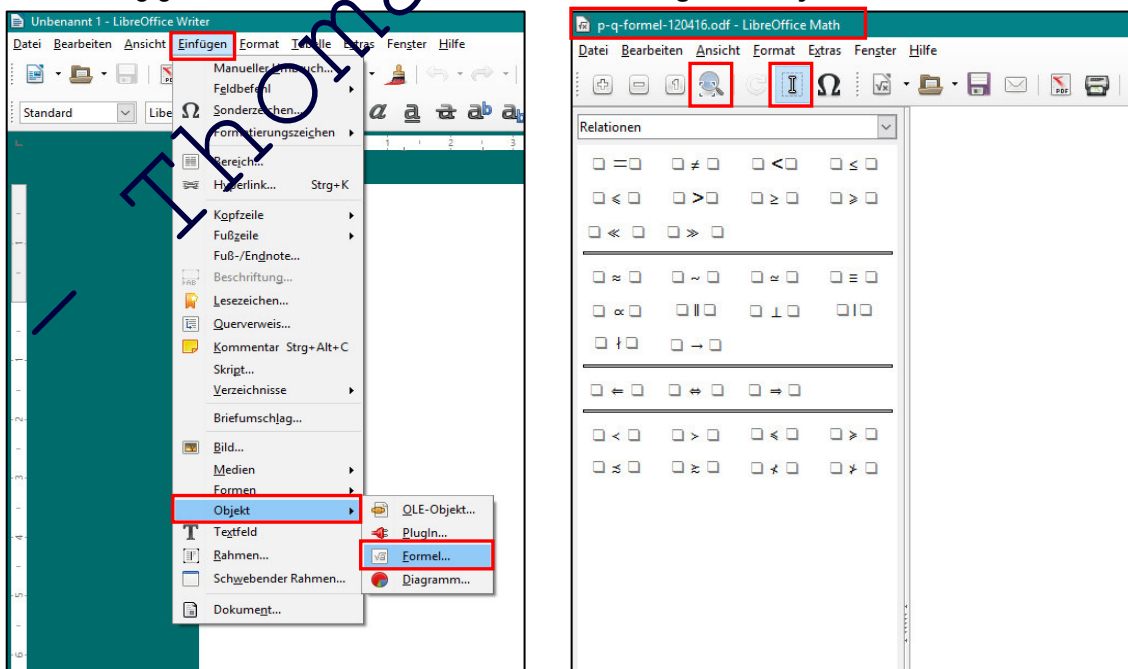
Unbenannt 1 - LibreOffice Writer

Datei Bearbeiten Ansicht Einfügen Format Tabelle Extras Fenster Hilfe

Standard Libe

Manueller Umbruch...
Feldbefehl
Sonderzeichen...
Formatierungszeichen
Bereich...
Hyperlink... Strg+K
Kopfzeile
Fußzeile
Fuß-/Endnote...
Beschriftung...
Lesezeichen...
Querverweis...
Kommentar Strg+Alt+C
Skript...
Verzeichnisse
Briefumschlag...
Bild...
Medien
Formen
Objekt
Textfeld
Rahmen...
Schwebender Rahmen...
Dokument...

OLE-Objekt...
PlugIn...
Formel...
Diagramm...

Thomas

p-q-formel-120416.odf - LibreOffice Math

Datei Bearbeiten Ansicht Format Extras Fenster Hilfe

Relationen

□ = □ □ ≠ □ □ < □ □ ≤ □
□ ⩽ □ □ > □ □ ≥ □ □ ⩾ □
□ ≪ □ □ ≫ □
□ ≈ □ □ ~ □ □ ≃ □ □ ≡ □
□ ∝ □ □ ∥ □ □ ⊥ □ □ | □
□ ∤ □ □ → □
□ ⇐ □ □ ⇔ □ □ ⇒ □
□ ≺ □ □ ≻ □ □ ≼ □ □ ≽ □
□ ≾ □ □ ≿ □ □ ⊀ □ □ ⊁ □